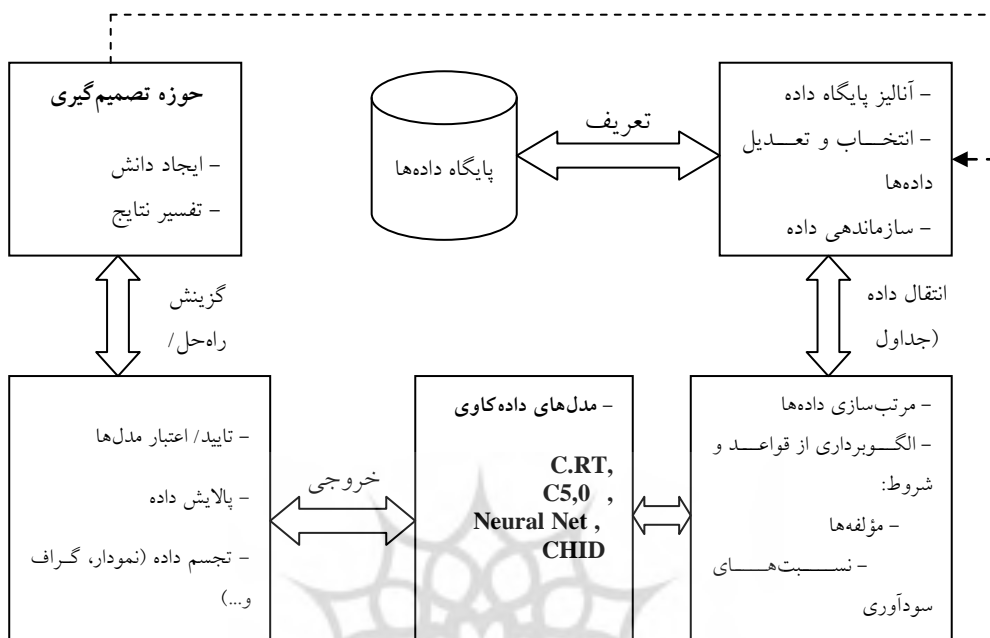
حوزه تصمیم‌گیری
– ایجاد دانش
– تفسیر نتایج

پایگاه داده‌ها

تعریف

– آنالیز پایگاه داده
– انتخاب و تعدیل داده‌ها
– سازماندهی داده

گزینش راه‌حل/

انتقال داده (جداول

– تایید/ اعتبار مدل‌ها
– پالایش داده
– تجسم داده (نمودار، گراف و...)

خروجی

– مدل‌های داده‌کاوی
C.RT, C5,0 , Neural Net , CHID

– مرتب‌سازی داده‌ها
– الگوبرداری از قواعد و شروط:
– مؤلفه‌ها
– نسبت‌های سودآوری